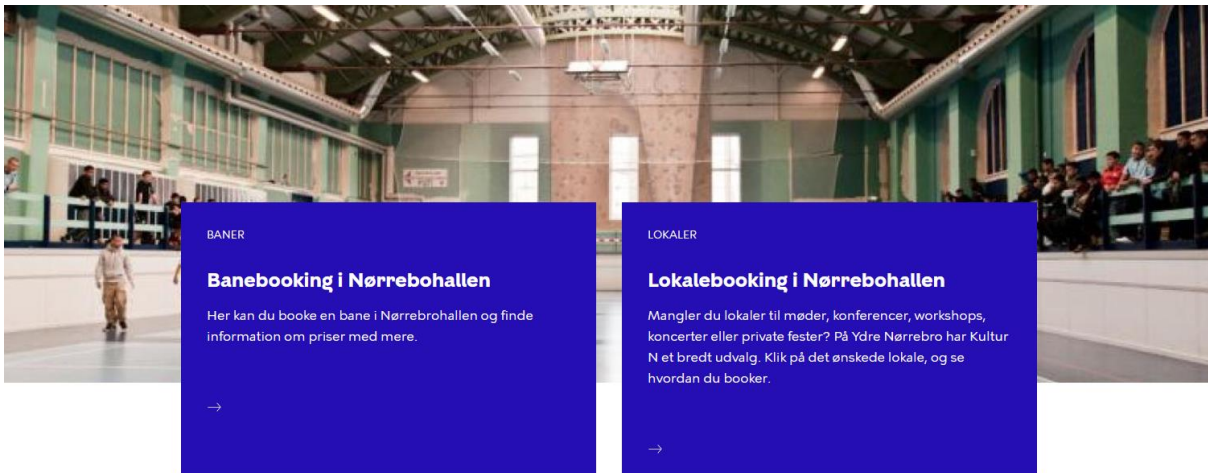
BANER

Banebooking i Nørrebohallen

Her kan du booke en bane i Nørrebrohallen og finde information om priser med mere.

→

LOKALER

Lokalebooking i Nørrebohallen

Mangler du lokaler til møder, konferencer, workshops, koncerter eller private fester? På Ydre Nørrebro har Kultur N et bredt udvalg. Klik på det ønskede lokale, og se hvordan du booker.

→